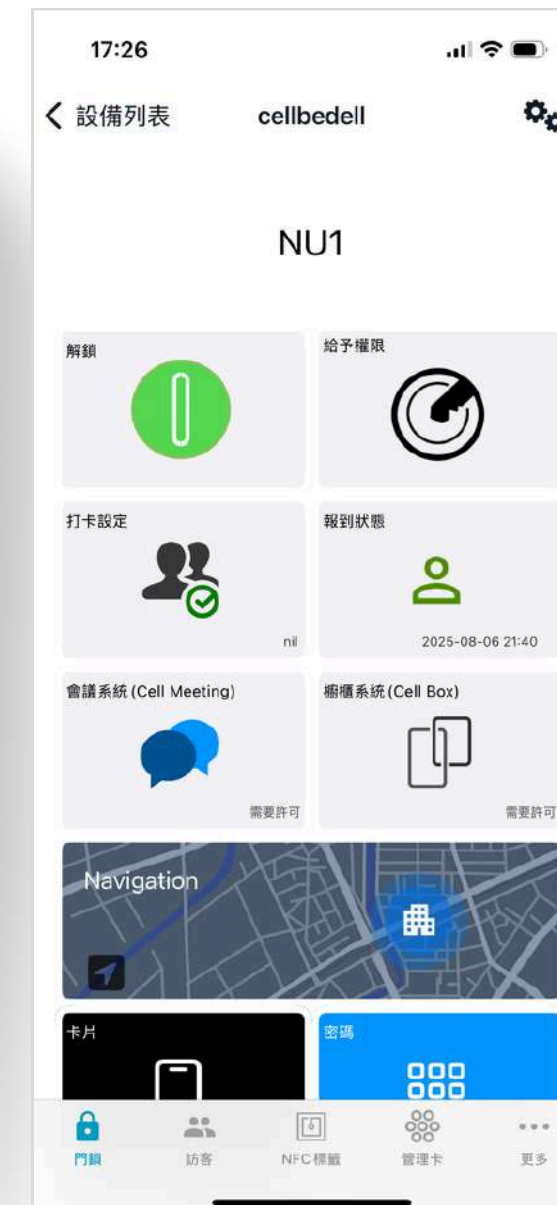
17:26

設備列表 cellbedell

NU1

解鎖

給予權限

打卡設定

nil

報到狀態

2025-08-06 21:40

會議系統 (Cell Meeting)

需要許可

櫥櫃系統 (Cell Box)

需要許可

Navigation

卡片

密碼

門鎖 訪客 NFC標籤 管理卡 更多